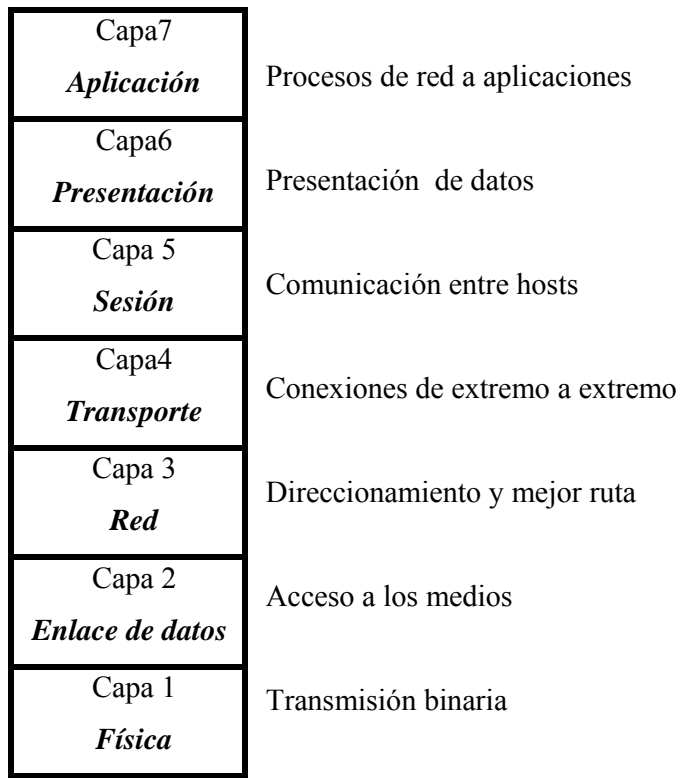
| | |
|---|---|
| Capa7 ***Aplicación*** | Procesos de red a aplicaciones |
| Capa6 ***Presentación*** | Presentación  de datos |
| Capa 5 ***Sesión*** | Comunicación entre hosts |
| Capa4 ***Transporte*** | Conexiones de extremo a extremo |
| Capa 3 ***Red*** | Direccionamiento y mejor ruta |
| Capa 2 ***Enlace de datos*** | Acceso a los medios |
| Capa 1 ***Física*** | Transmisión binaria |